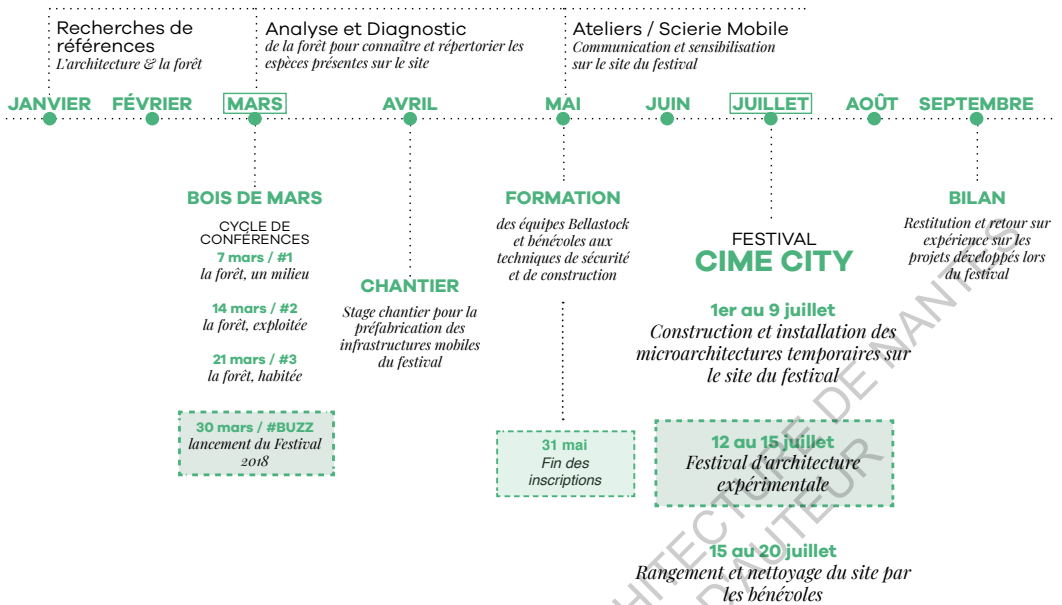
Recherches de références
L'architecture & la forêt

Analyse et Diagnostic
de la forêt pour connaitre et répertorier les espèces présentes sur le site

Ateliers / Scierie Mobile
Communication et sensibilisation sur le site du festival

JANVIER FÉVRIER MARS AVRIL MAI JUIN JUILLET AOÛT SEPTEMBRE

BOIS DE MARS

CYCLE DE CONFÉRENCES
7 mars / #1
la forêt, un milieu

14 mars / #2
la forêt, exploitée

21 mars / #3
la forêt, habitée

30 mars / #BUZZ
lancement du Festival 2018

CHANTIER
Stage chantier pour la préfabrication des infrastructures mobiles du festival

FORMATION
des équipes Bellastock et bénévoles aux techniques de sécurité et de construction

31 mai
Fin des inscriptions

FESTIVAL
CIME CITY

1er au 9 juillet
Construction et installation des microarchitectures temporaires sur le site du festival

12 au 15 juillet
Festival d'architecture expérimentale

15 au 20 juillet
Rangement et nettoyage du site par les bénévoles

BILAN
Restitution et retour sur expérience sur les projets développés lors du festival

ARCHITECTURE DE NANTES
D'AUTEUR